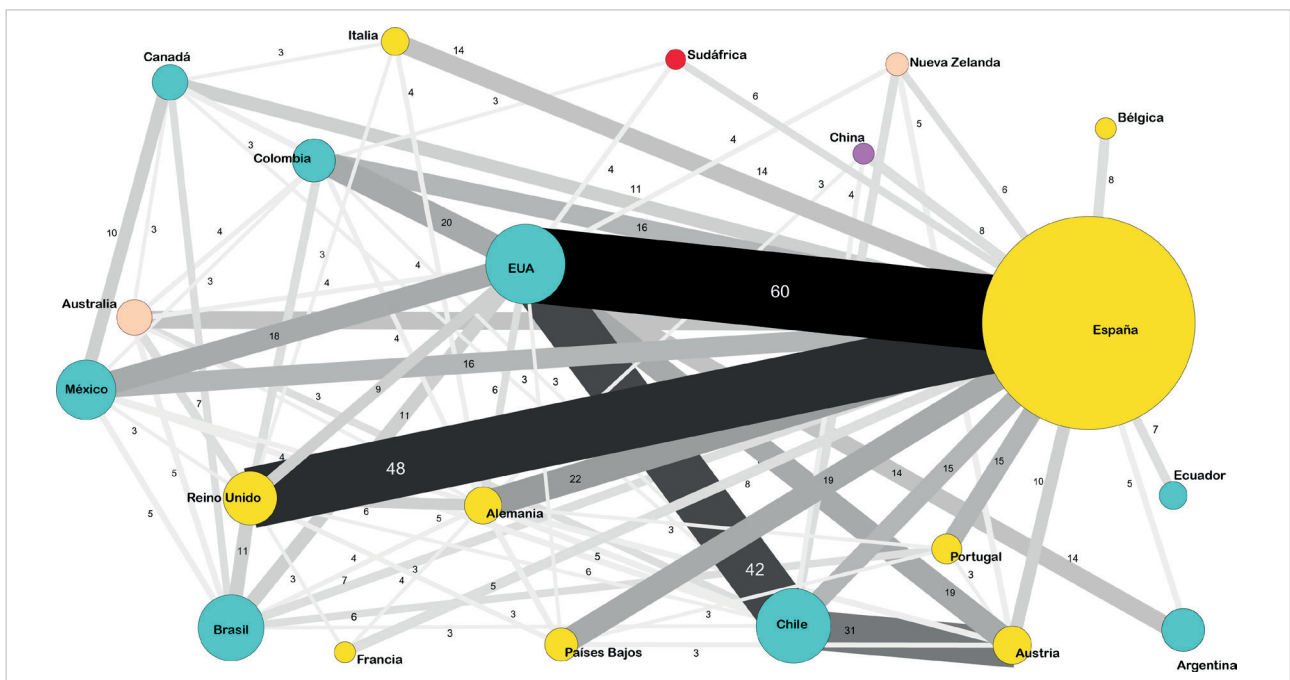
Italia
14
3
Sudáfrica
Nueva Zelanda
Canadá
4
3
6
Bélgica
5
4
3
China
14
Colombia
4
11
3
6
8
4
20
16
10
3
4
8
3
4
EUA
3
60
España
4
Australia
3
18
4
16
México
9
6
3
3
7
3
11
3
7
4
5
48
22
8
19
14
15
15
Ecuador
Reino Unido
6
5
Alemania
10
5
5
3
11
4
5
3
Portugal
14
3
7
6
42
3
4
5
19
6
3
3
Brasil
Chile
31
3
Francia
Países Bajos
3
Austria
Argentina